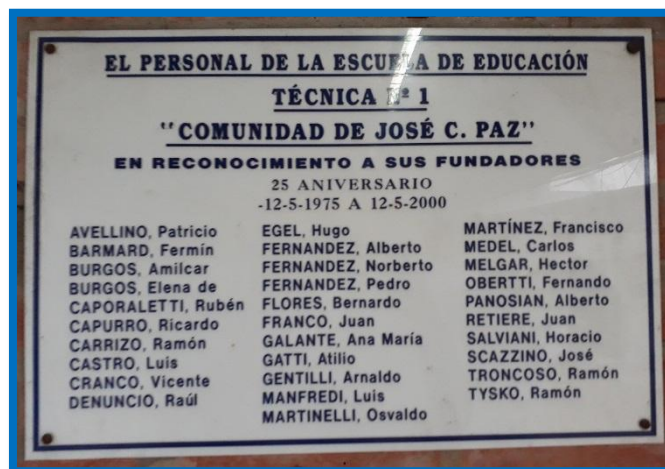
EL PERSONAL DE LA ESCUELA DE EDUCACIÓN
TÉCNICA Nº 1
"COMUNIDAD DE JOSÉ C. PAZ"
EN RECONOCIMIENTO A SUS FUNDADORES
25 ANIVERSARIO
-12-5-1975 A 12-5-2000

AVELLINO, Patricio
BARMARD, Fermín
BURGOS, Amilcar
BURGOS, Elena de
CAPORALETTI, Rubén
CAPURRO, Ricardo
CARRIZO, Ramón
CASTRO, Luis
CRANCO, Vicente
DENUNCIO, Raúl

EGEL, Hugo
FERNANDEZ, Alberto
FERNANDEZ, Norberto
FERNANDEZ, Pedro
FLORES, Bernardo
FRANCO, Juan
GALANTE, Ana María
GATTI, Atilio
GENTILLI, Arnaldo
MANFREDI, Luis
MARTINELLI, Osvaldo

MARTÍNEZ, Francisco
MEDEL, Carlos
MELGAR, Hector
OBERTTI, Fernando
PANOSIAN, Alberto
RETIERE, Juan
SALVIANI, Horacio
SCAZZINO, José
TRONCOSO, Ramón
TYSKO, Ramón